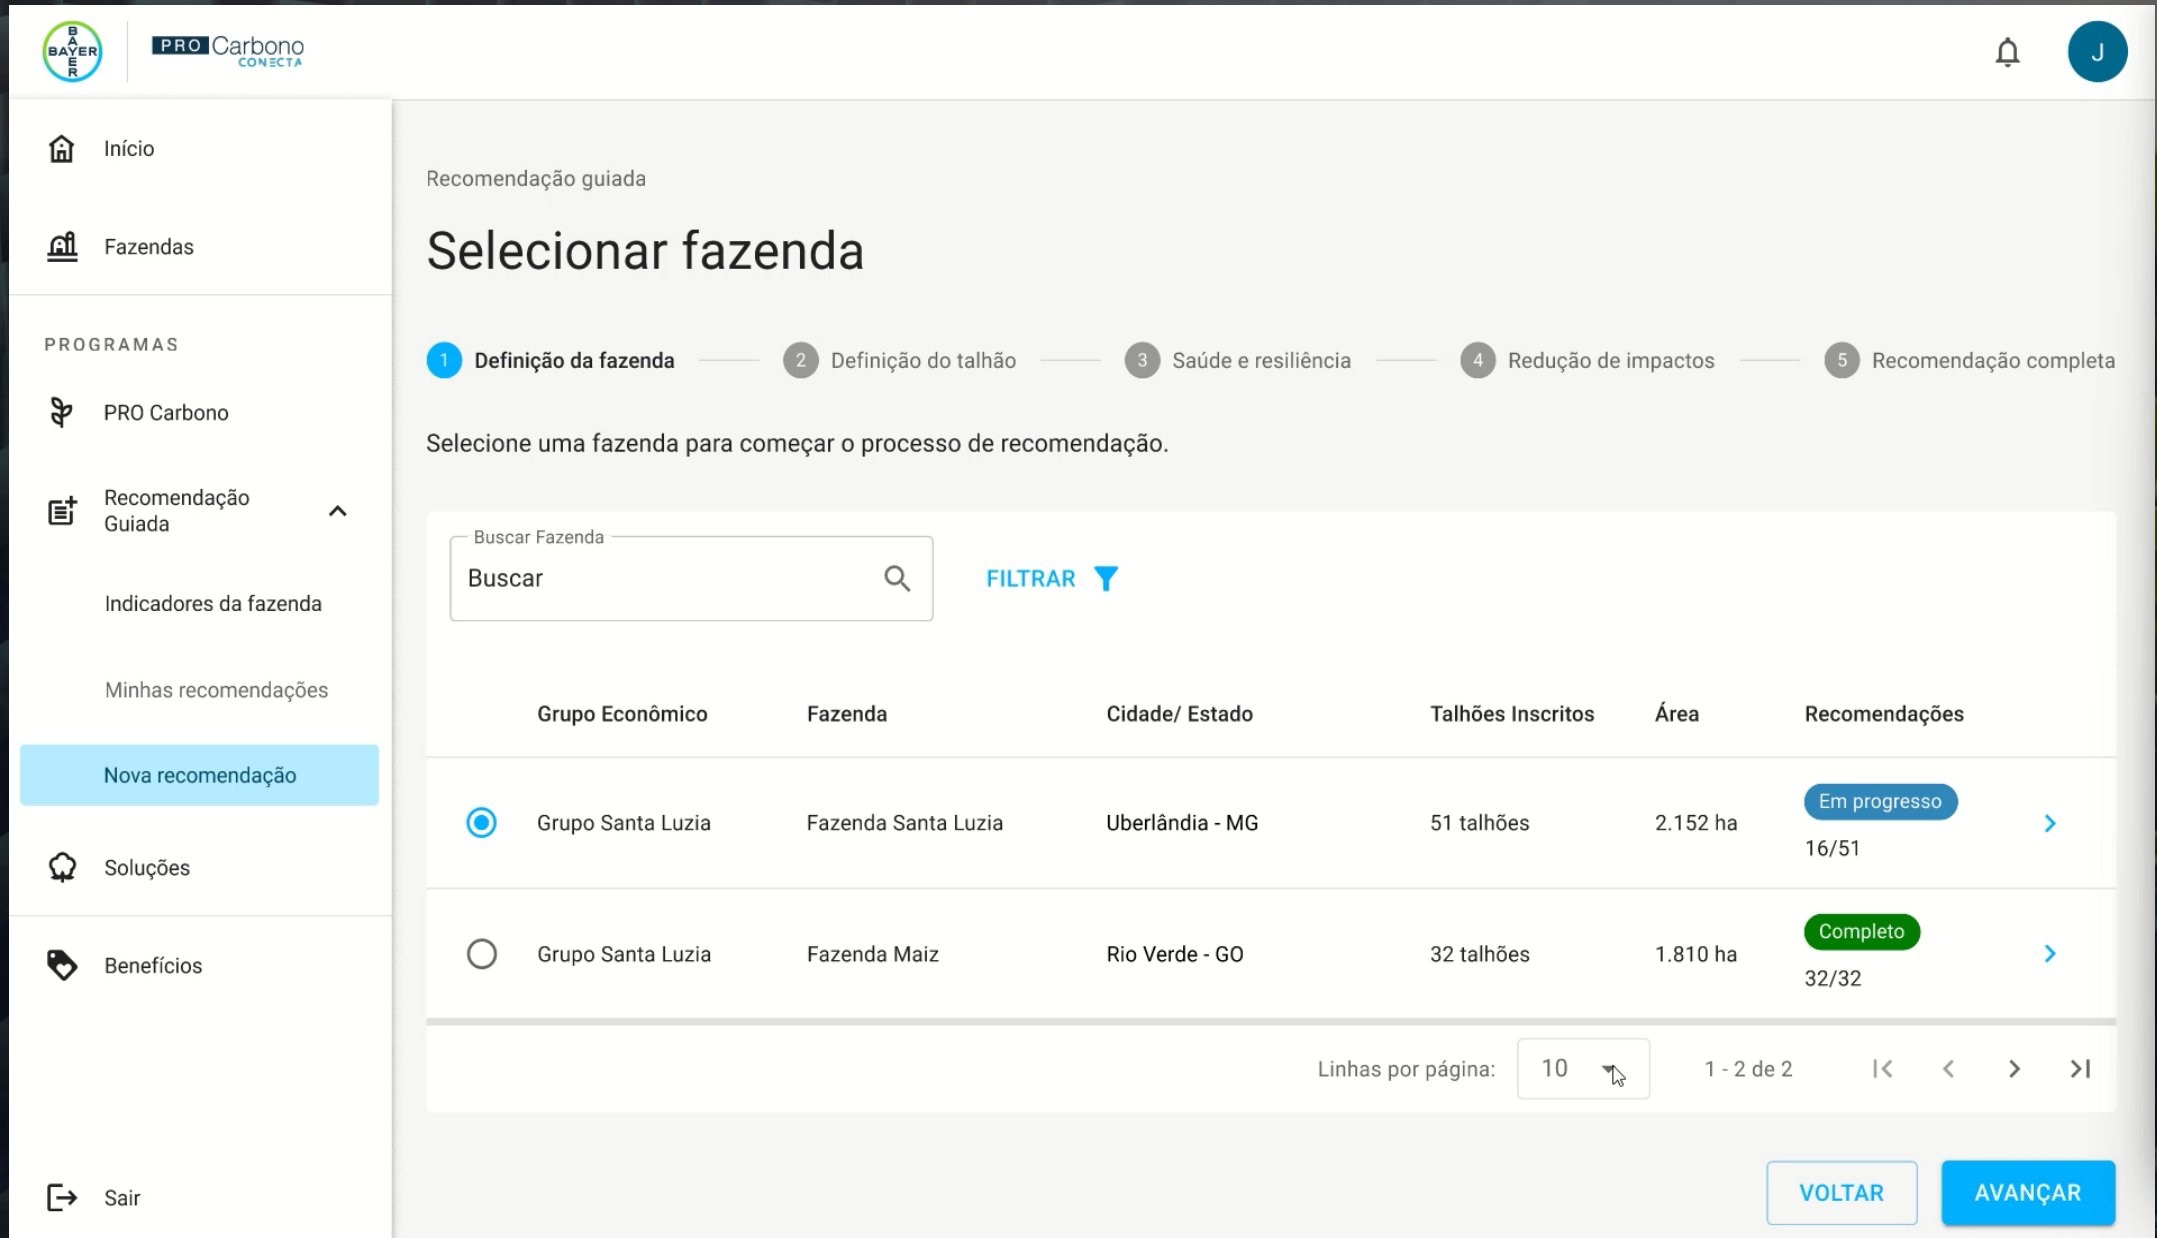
BAYER

PRO Carbono CONECTA

J

Início

Fazendas

PROGRAMAS

PRO Carbono

Recomendação Guiada

Indicadores da fazenda

Minhas recomendações

Nova recomendação

Soluções

Benefícios

Sair

Recomendação guiada

Selecionar fazenda

1 Definição da fazenda — 2 Definição do talhão — 3 Saúde e resiliência — 4 Redução de impactos — 5 Recomendação completa

Selecione uma fazenda para começar o processo de recomendação.

Buscar Fazenda
Buscar

FILTRAR

| | Grupo Econômico | Fazenda | Cidade/ Estado | Talhões Inscritos | Área | Recomendações |
|---|---|---|---|---|---|---|
| | Grupo Santa Luzia | Fazenda Santa Luzia | Uberlândia - MG | 51 talhões | 2.152 ha | Em progresso 16/51 |
| | Grupo Santa Luzia | Fazenda Maiz | Rio Verde - GO | 32 talhões | 1.810 ha | Completo 32/32 |

Linhas por página: 10 1 - 2 de 2

VOLTAR AVANÇAR